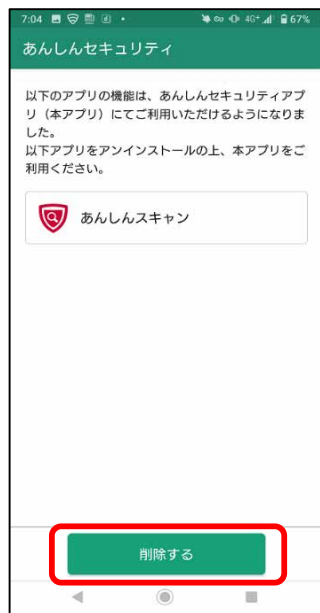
7:04 67%

あんしんセキュリティ

以下のアプリの機能は、あんしんセキュリティアプリ（本アプリ）にてご利用いただけるようになりました。
以下アプリをアンインストールの上、本アプリをご利用ください。

あんしんスキャン

削除する